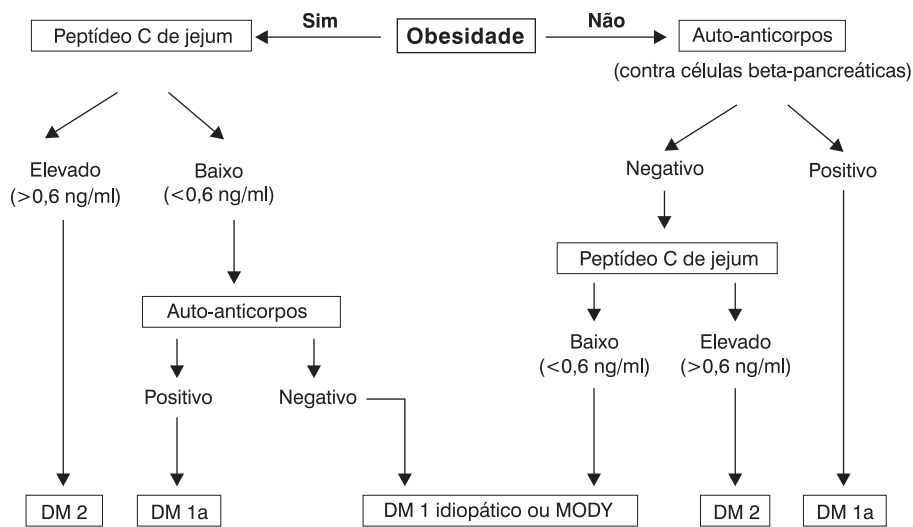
Obesidade

Sim

Não

Peptídeo C de jejum

Auto-anticorpos
(contra células beta-pancreáticas)

Elevado
(>0,6 ng/ml)

Baixo
(<0,6 ng/ml)

Auto-anticorpos

Positivo

Negativo

Negativo

Positivo

Peptídeo C de jejum

Baixo
(<0,6 ng/ml)

Elevado
(>0,6 ng/ml)

DM 2

DM 1a

DM 1 idiopático ou MODY

DM 2

DM 1a